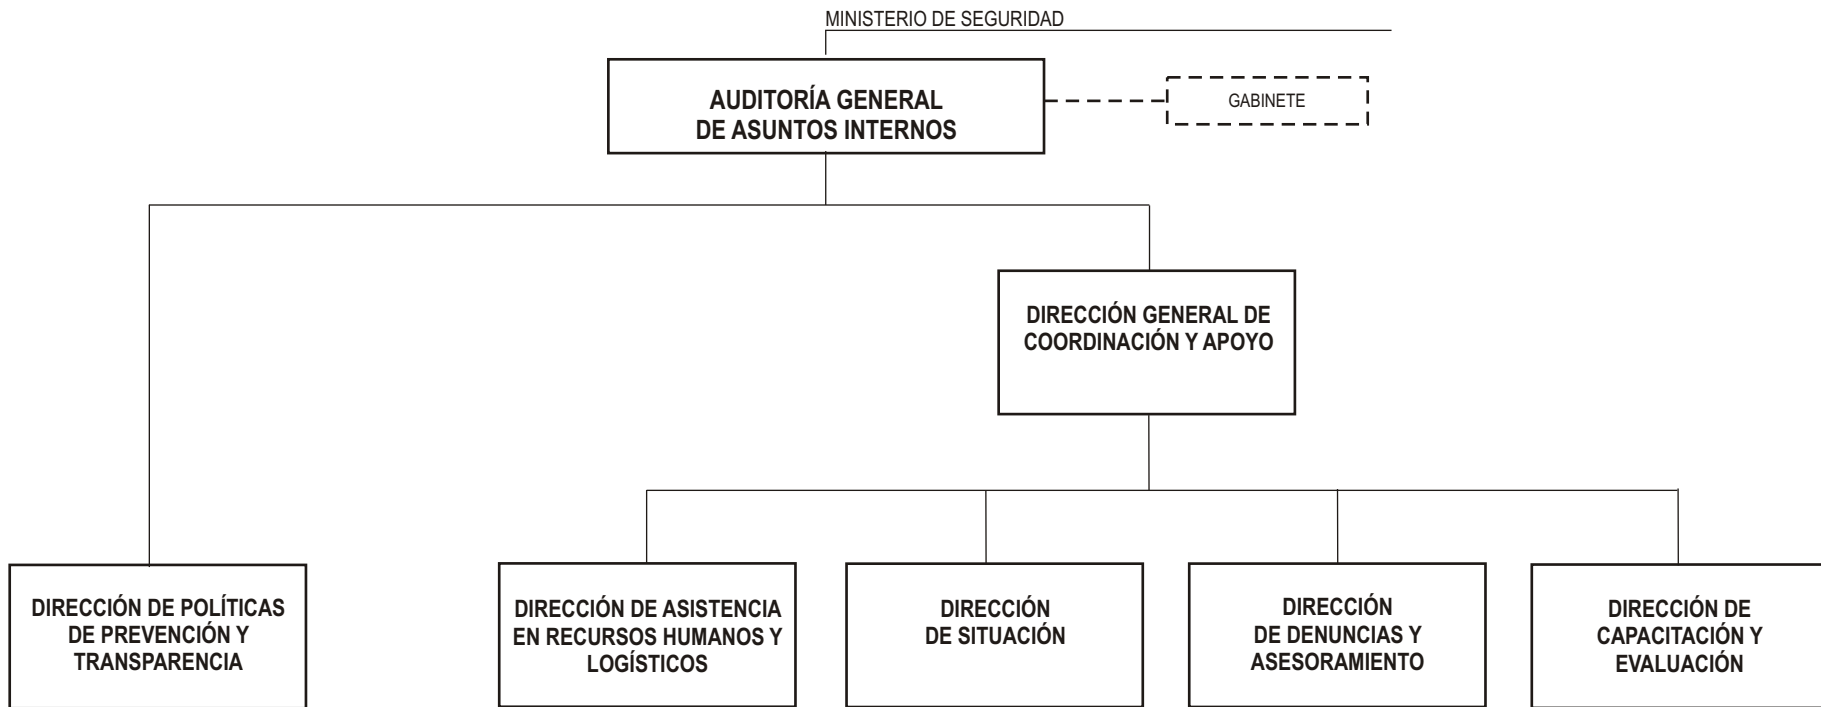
MINISTERIO DE SEGURIDAD

AUDITORÍA GENERAL DE ASUNTOS INTERNOS

GABINETE

DIRECCIÓN GENERAL DE COORDINACIÓN Y APOYO

DIRECCIÓN DE POLÍTICAS DE PREVENCIÓN Y TRANSPARENCIA

DIRECCIÓN DE ASISTENCIA EN RECURSOS HUMANOS Y LOGÍSTICOS

DIRECCIÓN DE SITUACIÓN

DIRECCIÓN DE DENUNCIAS Y ASESORAMIENTO

DIRECCIÓN DE CAPACITACIÓN Y EVALUACIÓN